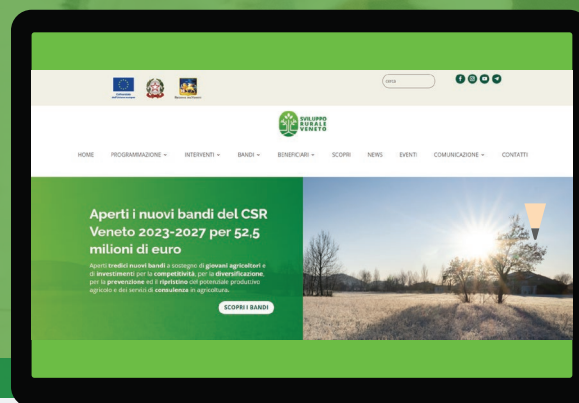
cerca

SVILUPPO RURALE VENETO

HOME PROGRAMMAZIONE INTERVENTI BANDI BENEFICIARI SCOPRI NEWS EVENTI COMUNICAZIONE CONTATTI

Aperti i nuovi bandi del CSR Veneto 2023-2027 per 52,5 milioni di euro

Aperti tredici nuovi bandi a sostegno di giovani agricoltori e di investimenti per la competitività, per la diversificazione, per la prevenzione ed il ripristino del potenziale produttivo agricolo e dei servizi di consulenza in agricoltura.

SCOPRI I BANDI